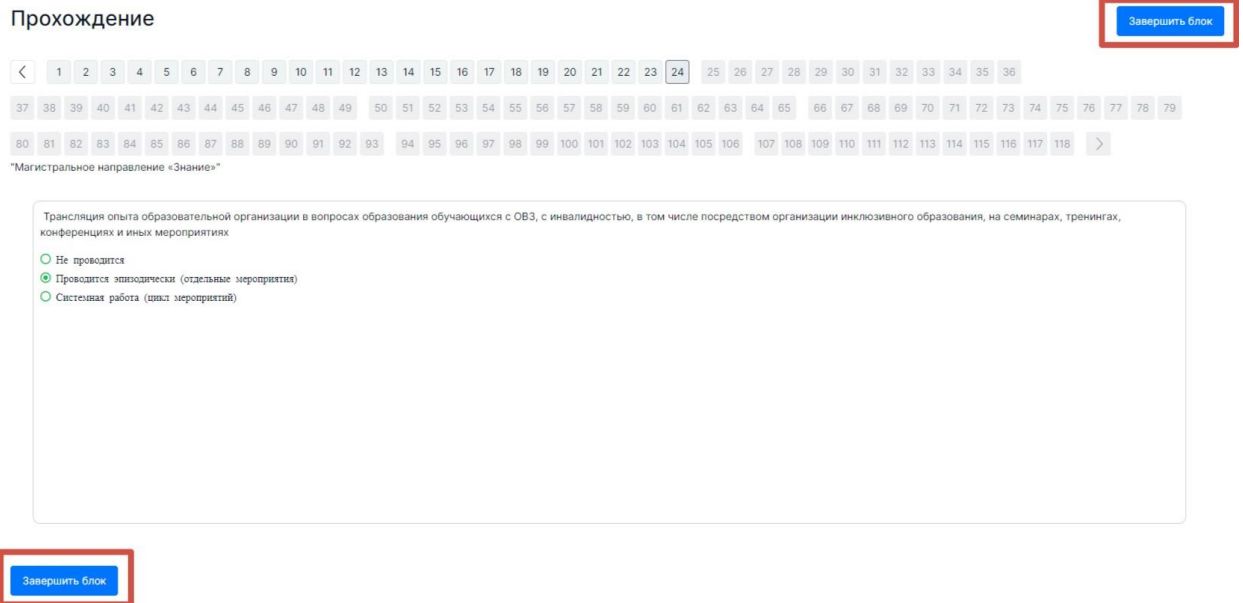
Прохождение

Завершить блок

< 1 2 3 4 5 6 7 8 9 10 11 12 13 14 15 16 17 18 19 20 21 22 23 24 25 26 27 28 29 30 31 32 33 34 35 36
37 38 39 40 41 42 43 44 45 46 47 48 49 50 51 52 53 54 55 56 57 58 59 60 61 62 63 64 65 66 67 68 69 70 71 72 73 74 75 76 77 78 79
80 81 82 83 84 85 86 87 88 89 90 91 92 93 94 95 96 97 98 99 100 101 102 103 104 105 106 107 108 109 110 111 112 113 114 115 116 117 118 >

"Магистральное направление «Знание»"

Трансляция опыта образовательной организации в вопросах образования обучающихся с ОВЗ, с инвалидностью, в том числе посредством организации инклюзивного образования, на семинарах, тренингах, конференциях и иных мероприятиях

Не проводится
Проводится эпизодически (отдельные мероприятия)
Системная работа (цикл мероприятий)

Завершить блок